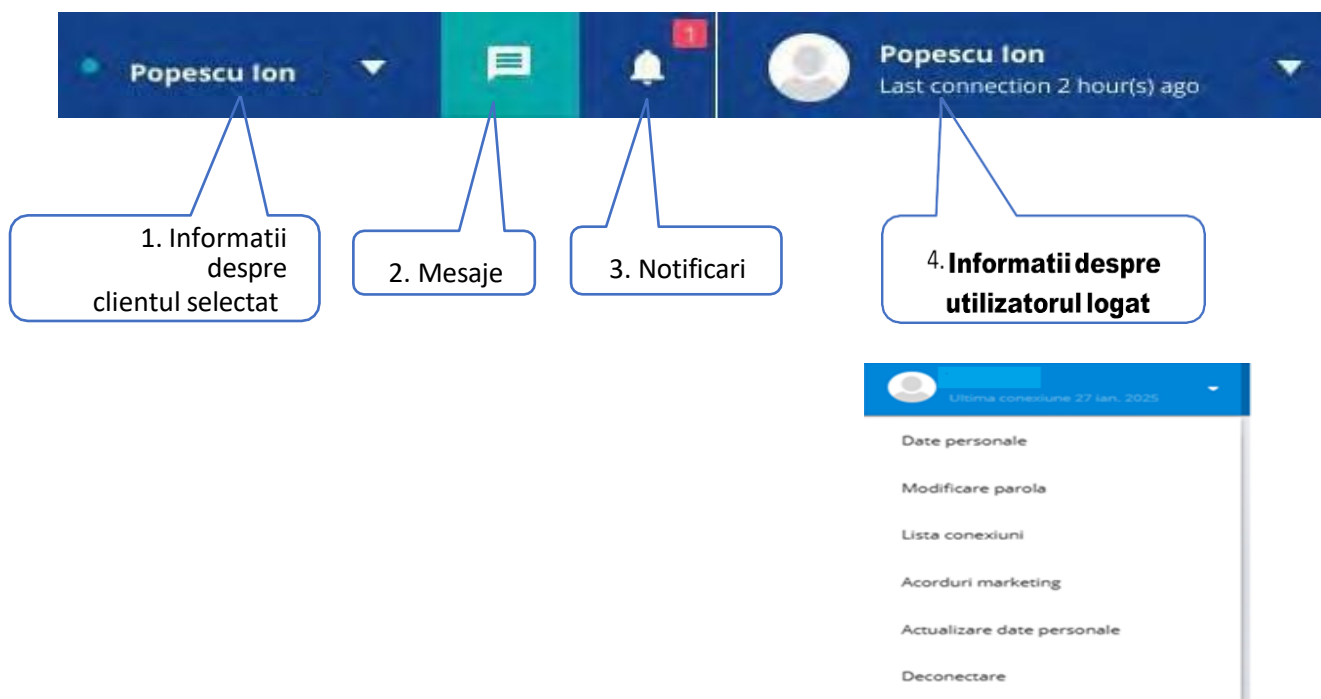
Popescu Ion

1

Popescu Ion
Last connection 2 hour(s) ago

1. Informatii despre clientul selectat

2. Mesaje

3. Notificari

4. Informatii despre utilizatorul logat

Ultima conexiune 27 ian. 2025

Date personale

Modificare parola

Lista conexiuni

Acorduri marketing

Actualizare date personale

Deconectare